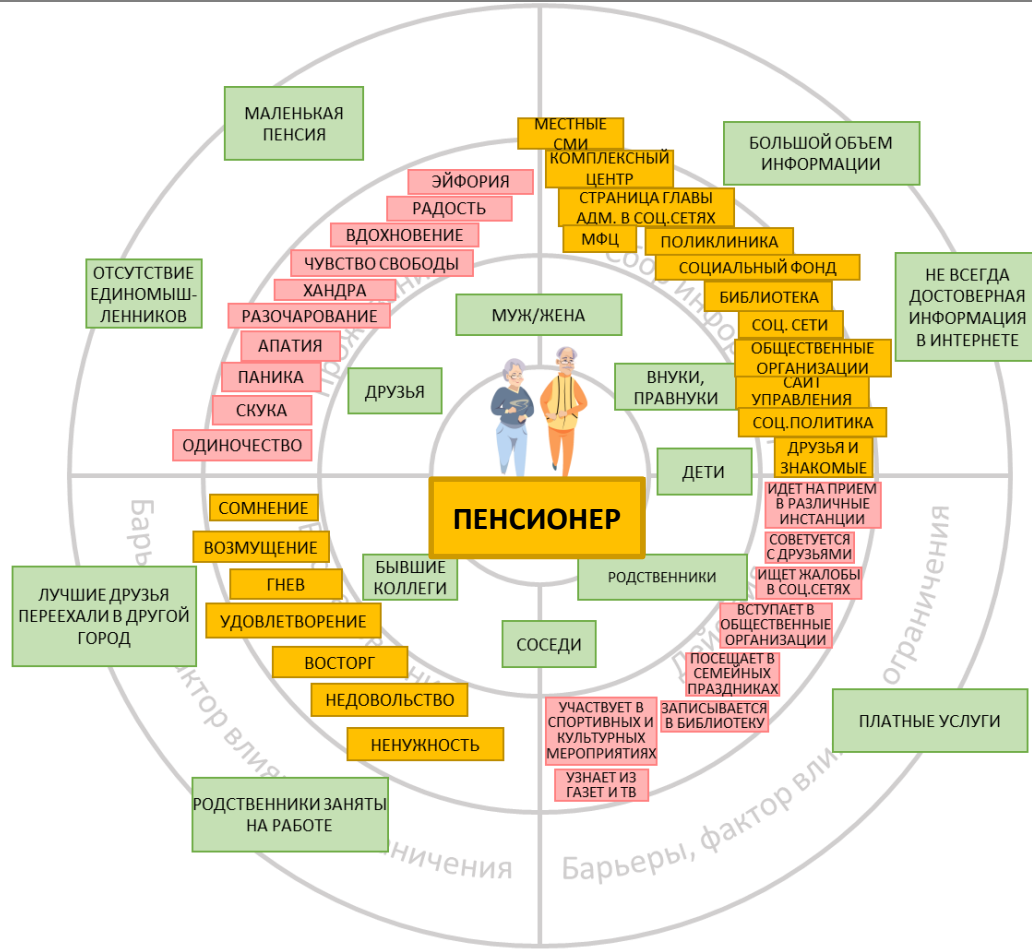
МАЛЕНЬКАЯ ПЕНСИЯ

МЕСТНЫЕ СМИ

КОМПЛЕКСНЫЙ ЦЕНТР

СТРАНИЦА ГЛАВЫ АДМ. В СОЦ.СЕТЯХ

МФЦ

ПОЛИКЛИНИКА

СОЦИАЛЬНЫЙ ФОНД

БИБЛИОТЕКА

СОЦ. СЕТИ

ОБЩЕСТВЕННЫЕ ОРГАНИЗАЦИИ

САЙТ УПРАВЛЕНИЯ

СОЦ.ПОЛИТИКА

ДРУЗЬЯ И ЗНАКОМЫЕ

БОЛЬШОЙ ОБЪЕМ ИНФОРМАЦИИ

НЕ ВСЕГДА ДОСТОВЕРНАЯ ИНФОРМАЦИЯ В ИНТЕРНЕТЕ

ЭЙФОРИЯ

РАДОСТЬ

ВДОХНОВЕНИЕ

ЧУВСТВО СВОБОДЫ

ХАНДРА

РАЗОЧАРОВАНИЕ

АПАТИЯ

ПАНИКА

СКУКА

ОДИНОЧЕСТВО

ОТСУТСТВИЕ ЕДИНОМЫШЛЕННИКОВ

МУЖ/ЖЕНА

ДРУЗЬЯ

ВНУКИ, ПРАВНУКИ

ДЕТИ

ПЕНСИОНЕР

БЫВШИЕ КОЛЛЕГИ

РОДСТВЕННИКИ

СОСЕДИ

СОМНЕНИЕ

ВОЗМУЩЕНИЕ

ГНЕВ

УДОВЛЕТВОРЕНИЕ

ВОСТОРГ

НЕДОВОЛЬСТВО

НЕНУЖНОСТЬ

ЛУЧШИЕ ДРУЗЬЯ ПЕРЕЕХАЛИ В ДРУГОЙ ГОРОД

ИДЕТ НА ПРИЕМ В РАЗЛИЧНЫЕ ИНСТАНЦИИ

СОВЕТУЕТСЯ С ДРУЗЬЯМИ

ИЩЕТ ЖАЛОБЫ В СОЦ.СЕТЯХ

ВСТУПАЕТ В ОБЩЕСТВЕННЫЕ ОРГАНИЗАЦИИ

ПОСЕЩАЕТ В СЕМЕЙНЫХ ПРАЗДНИКАХ

ЗАПИСЫВАЕТСЯ В БИБЛИОТЕКУ

УЧАСТВУЕТ В СПОРТИВНЫХ И КУЛЬТУРНЫХ МЕРОПРИЯТИЯХ

УЗНАЕТ ИЗ ГАЗЕТ И ТВ

ПЛАТНЫЕ УСЛУГИ

РОДСТВЕННИКИ ЗАНЯТЫ НА РАБОТЕ

Барьеры, фактор влияния, ограничения

Барьеры, фактор влияния, ограничения